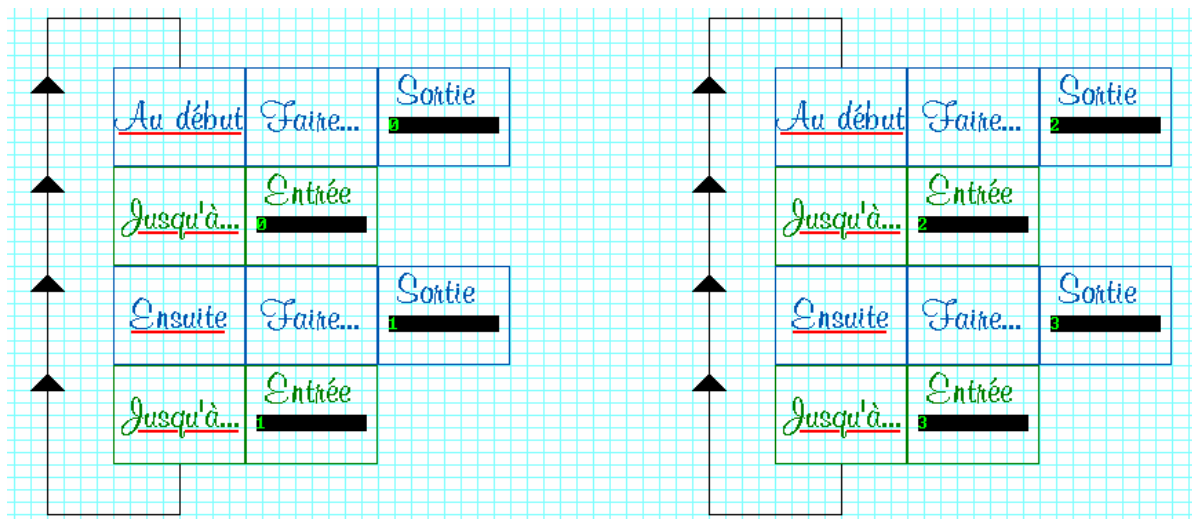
| Au début | Faire... | Sortie 0 |
|---|---|---|
| Jusqu'à... | Entrée 0 | |
| Ensuite | Faire... | Sortie 1 |
| Jusqu'à... | Entrée 1 | |

| Au début | Faire... | Sortie 2 |
|---|---|---|
| Jusqu'à... | Entrée 2 | |
| Ensuite | Faire... | Sortie 3 |
| Jusqu'à... | Entrée 3 | |